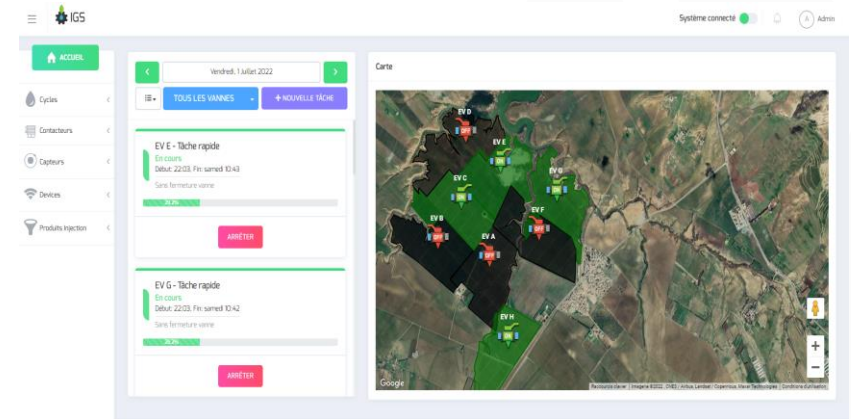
IGS

Système connecté

A Admin

ACCUEIL

Cycles

Contacteurs

Capteurs

Devices

Produits injection

<

>

Vendredi, 1 Juillet 2022

TOUS LES VANNES

+ NOUVELLE TÂCHE

EV E - Tâche rapide

En cours

Début: 22:03, Fin: samedi 10:43

Sans fermeture vanne

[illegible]

ARRÊTER

EV G - Tâche rapide

En cours

Début: 22:03, Fin: samedi 10:42

Sans fermeture vanne

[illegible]

ARRÊTER

Carte

EV D

OFF

EV E

ON

EV C

ON

EV G

ON

EV F

OFF

EV B

OFF

EV A

OFF

EV H

ON

Google

Raccourcis clavier | Images ©2022, CNES / Airbus, Landsat / Copernicus, Maxar Technologies | Conditions d'utilisation

+

−